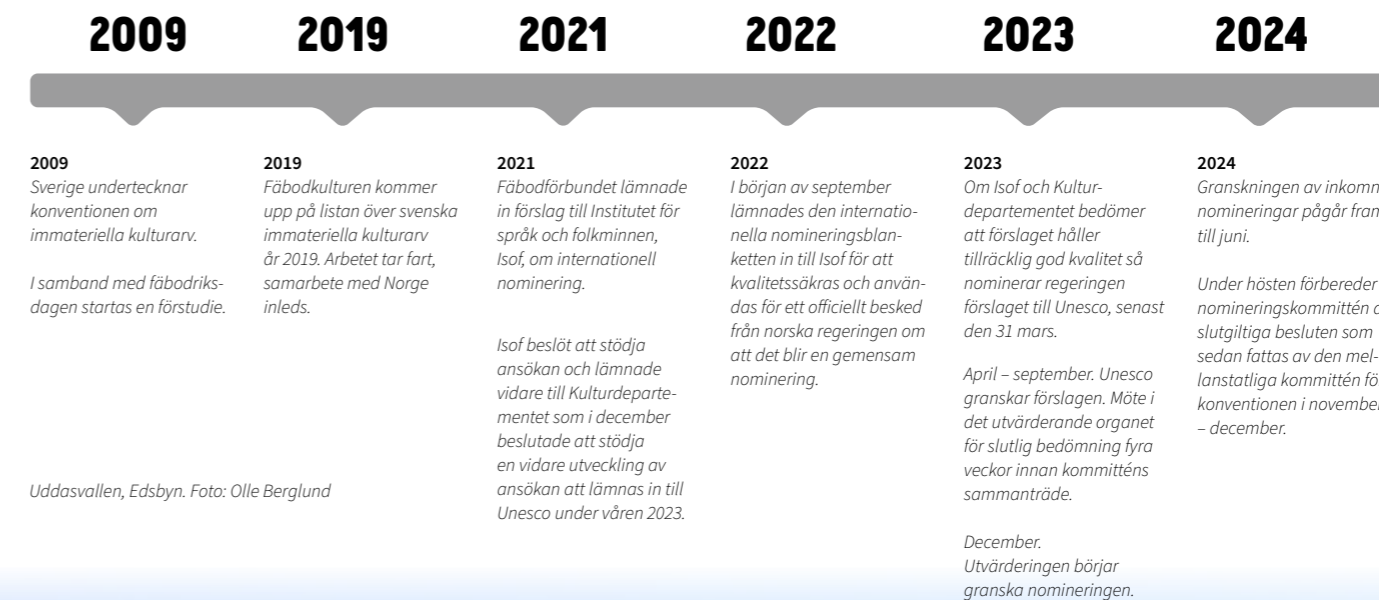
2009 2019 2021 2022 2023 2024

2009
Sverige undertecknar konventionen om immateriella kulturarv.

I samband med fäbodriksdagen startas en förstudie.

Uddasvallen, Edsbyn. Foto: Olle Berglund

2019
Fäbodkulturen kommer upp på listan över svenska immateriella kulturarv år 2019. Arbetet tar fart, samarbete med Norge inleds.

2021
Fäbodförbundet lämnade in förslag till Institutet för språk och folkminnen, Isof, om internationell nominering.

Isof beslöt att stödja ansökan och lämnade vidare till Kulturdepartementet som i december beslutade att stödja en vidare utveckling av ansökan att lämnas in till Unesco under våren 2023.

2022
I början av september lämnades den internationella nomineringsblanketten in till Isof för att kvalitetssäkras och användas för ett officiellt besked från norska regeringen om att det blir en gemensam nominering.

2023
Om Isof och Kulturdepartementet bedömer att förslaget håller tillräcklig god kvalitet så nominerar regeringen förslaget till Unesco, senast den 31 mars.

April – september. Unesco granskar förslagen. Möte i det utvärderande organet för slutlig bedömning fyra veckor innan kommitténs sammanträde.

December.
Utvärderingen börjar granska nomineringen.

2024
Granskningen av inkomn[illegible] nomineringar pågår fram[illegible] till juni.

Under hösten förbereder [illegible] nomineringskommittén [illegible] slutgiltiga besluten som sedan fattas av den mellanstatliga kommittén fö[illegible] konventionen i november – december.